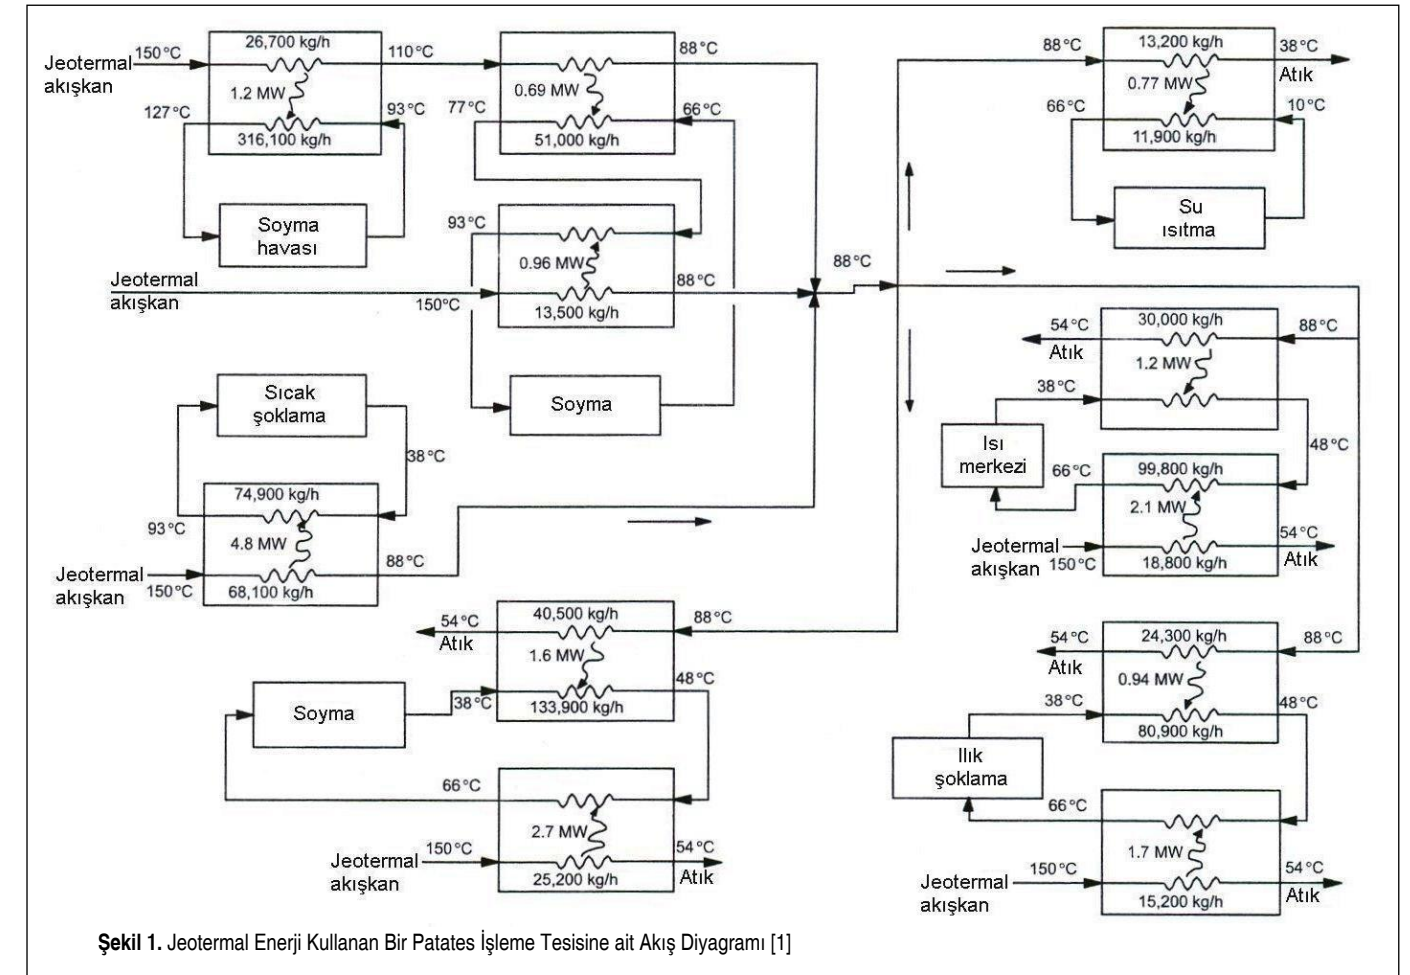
Jeotermal akışkan 150 °C 26,700 kg/h 110 °C
1.2 MW
127 °C 316,100 kg/h 93 °C
Soyma havası

88 °C
0.69 MW
77 °C 66 °C
51,000 kg/h

93 °C
0.96 MW
Jeotermal akışkan 88 °C
150°C 13,500 kg/h
Soyma

88 °C

Sıcak şoklama
38 °C
74,900 kg/h
93 °C
4.8 MW
88 °C
Jeotermal akışkan 150 °C 68,100 kg/h

54 °C 40,500 kg/h 88 °C
Atık
1.6 MW
48 °C
Soyma 38 °C 133,900 kg/h

66 °C
2.7 MW
Jeotermal akışkan 150 °C 54 °C
25,200 kg/h Atık

88 °C 13,200 kg/h 38 °C
Atık
0.77 MW
66 °C 10 °C
11,900 kg/h
Su ısıtma

54 °C 30,000 kg/h 88 °C
Atık
1.2 MW
38 °C
48 °C
Isı merkezi
66 °C 99,800 kg/h
2.1 MW
54 °C
Jeotermal akışkan 150 °C 18,800 kg/h Atık

54 °C 24,300 kg/h 88 °C
Atık
0.94 MW
38 °C 48 °C
80,900 kg/h
Ilık şoklama
66 °C
1.7 MW
Jeotermal akışkan 150 °C 54 °C
15,200 kg/h Atık

Şekil 1. Jeotermal Enerji Kullanan Bir Patates İşleme Tesisine ait Akış Diyagramı [1]